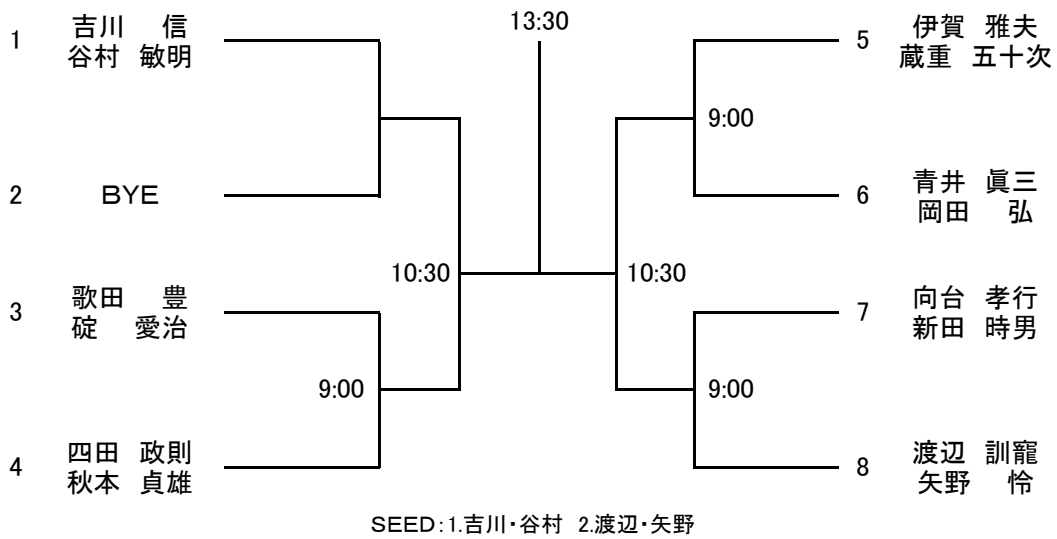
1 吉川 信
谷村 敏明

2 BYE

3 歌田 豊
碇 愛治

4 四田 政則
秋本 貞雄

9:00

10:30

13:30

10:30

9:00

9:00

5 伊賀 雅夫
蔵重 五十次

6 青井 眞三
岡田 弘

7 向台 孝行
新田 時男

8 渡辺 訓寵
矢野 怜

SEED:1.吉川・谷村 2.渡辺・矢野